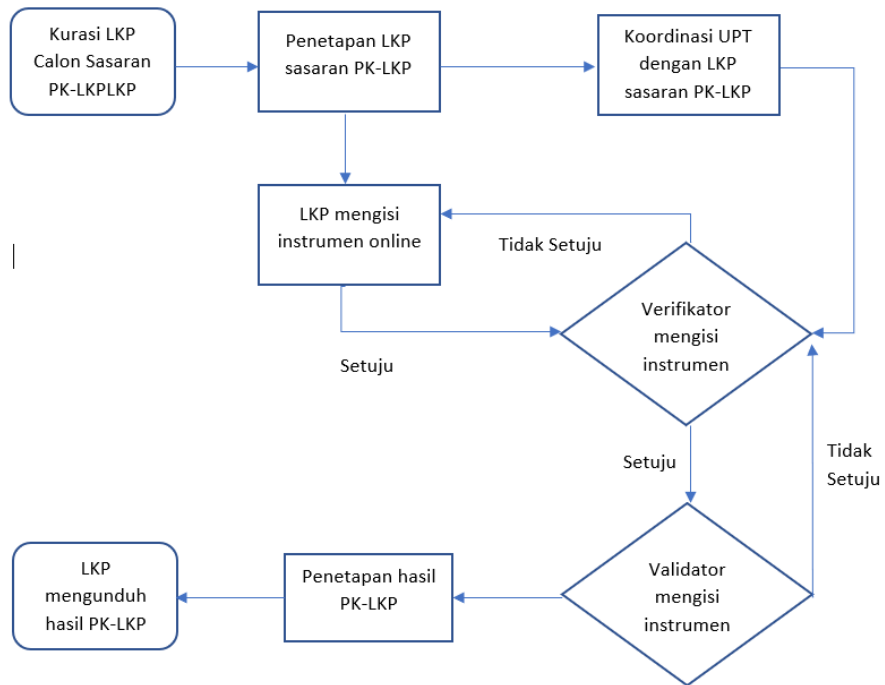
Kurasi LKP Calon Sasaran PK-LKPLKP

Penetapan LKP sasaran PK-LKP

Koordinasi UPT dengan LKP sasaran PK-LKP

LKP mengisi instrumen online

Tidak Setuju

Verifikator mengisi instrumen

Setuju

Setuju

Tidak Setuju

LKP mengunduh hasil PK-LKP

Penetapan hasil PK-LKP

Validator mengisi instrumen